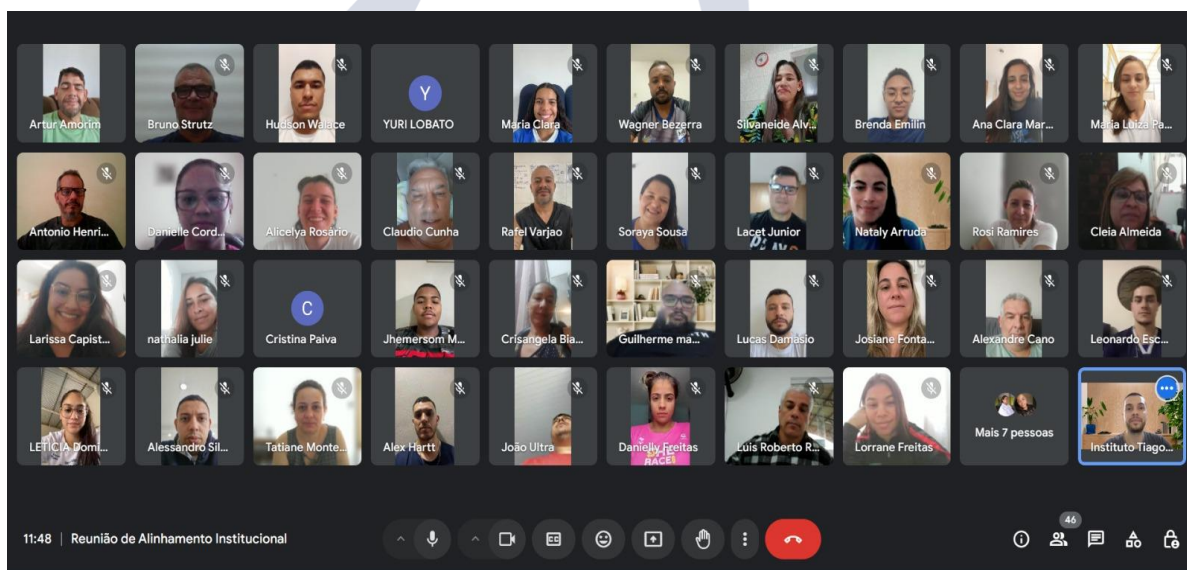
Artur Amorim
Bruno Strutz
Hudson Walace
Y
YURI LOBATO
Maria Clara
Wagner Bezerra
Silvaneide Alv...
Brenda Emilin
Ana Clara Mar...
Maria Luiza Pa...

Antonio Henri...
Danielle Cord...
Alicelya Rosario
Claudio Cunha
Rafel Varjao
Soraya Sousa
Lacet Junior
Nataly Arruda
Rosi Ramires
Cleia Almeida

Larissa Capist...
nathalia julie
C
Cristina Paiva
Jhemersom M...
Crisangela Bia...
Guilherme ma...
Lucas Damasio
Josiane Fonta...
Alexandre Cano
Leonardo Esc...

LETICIA Domi...
Alessandro Sil...
Tatiane Monte...
Alex Hartt
João Ultra
Danielly Freitas
Luis Roberto R...
Lorrane Freitas
Mais 7 pessoas
Instituto Tiago...

11:48 | Reunião de Alinhamento Institucional
46